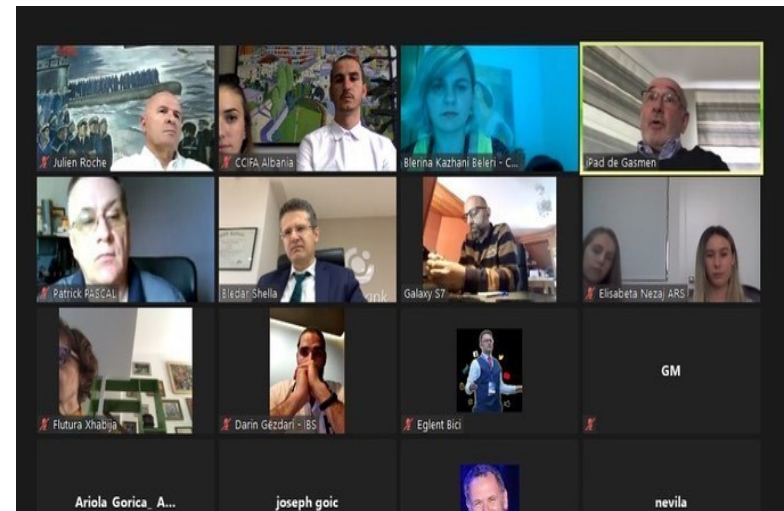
Julien Roche
CCIFA Albania
Blerina Kazhani Beleri - C...
iPad de Gasmen
Patrick PASCAL
Bledar Shella
Galaxy S7
Elisabeta Nezaj ARS
Flutura Xhabija
Darin Gëzdari - IBS
Eglent Bici
GM
Ariola Gorica_ A...
joseph goic
nevila